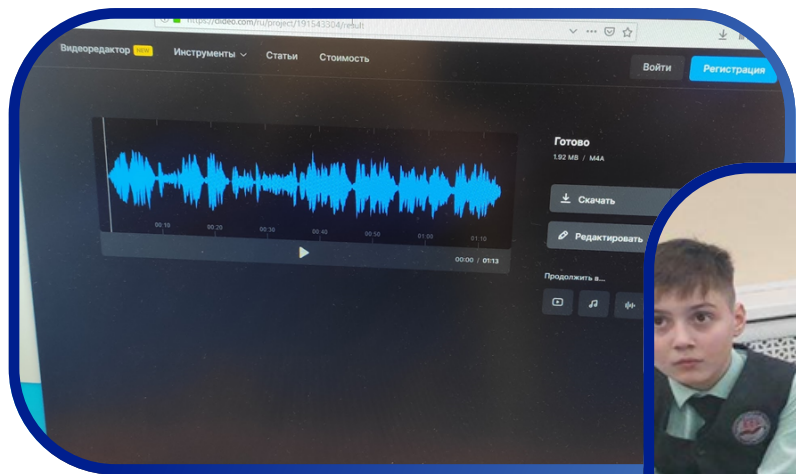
https://clideo.com/ru/project/191543304/result

Видеоредактор NEW
Инструменты
Статьи
Стоимость
Войти
Регистрация

00:10
00:20
00:30
00:40
00:50
01:00
01:10
00:00 / 01:13

Готово
1.92 MB / M4A

Скачать
Редактировать

Продолжить в...